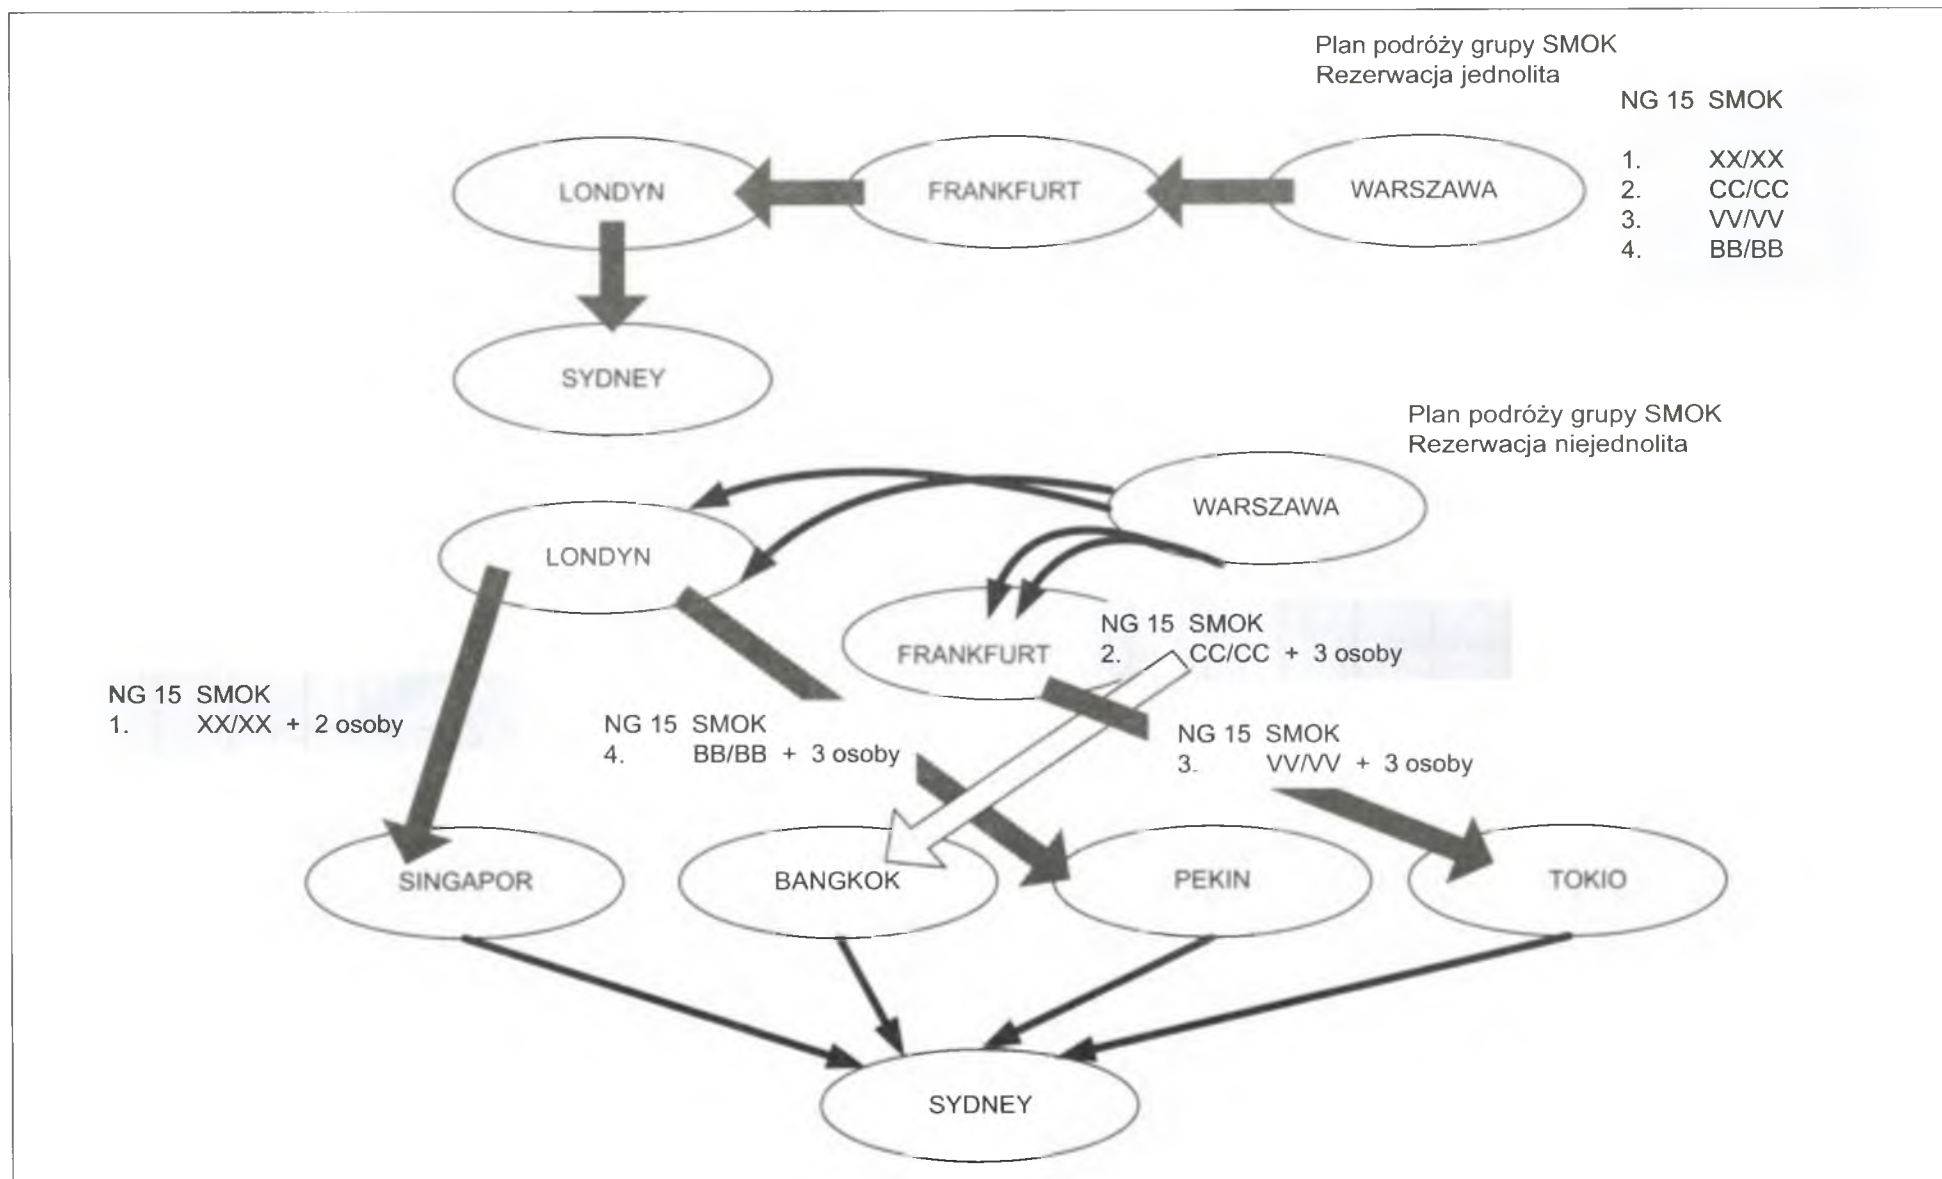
Plan podróży grupy SMOK
Rezerwacja jednolita

NG 15 SMOK

1. XX/XX
2. CC/CC
3. VV/VV
4. BB/BB

LONDYN

FRANKFURT

WARSZAWA

SYDNEY

Plan podróży grupy SMOK
Rezerwacja niejednolita

WARSZAWA

LONDYN

FRANKFURT

NG 15 SMOK
2. CC/CC + 3 osoby

NG 15 SMOK
1. XX/XX + 2 osoby

NG 15 SMOK
4. BB/BB + 3 osoby

NG 15 SMOK
3. VV/VV + 3 osoby

SINGAPOR

BANGKOK

PEKIN

TOKIO

SYDNEY